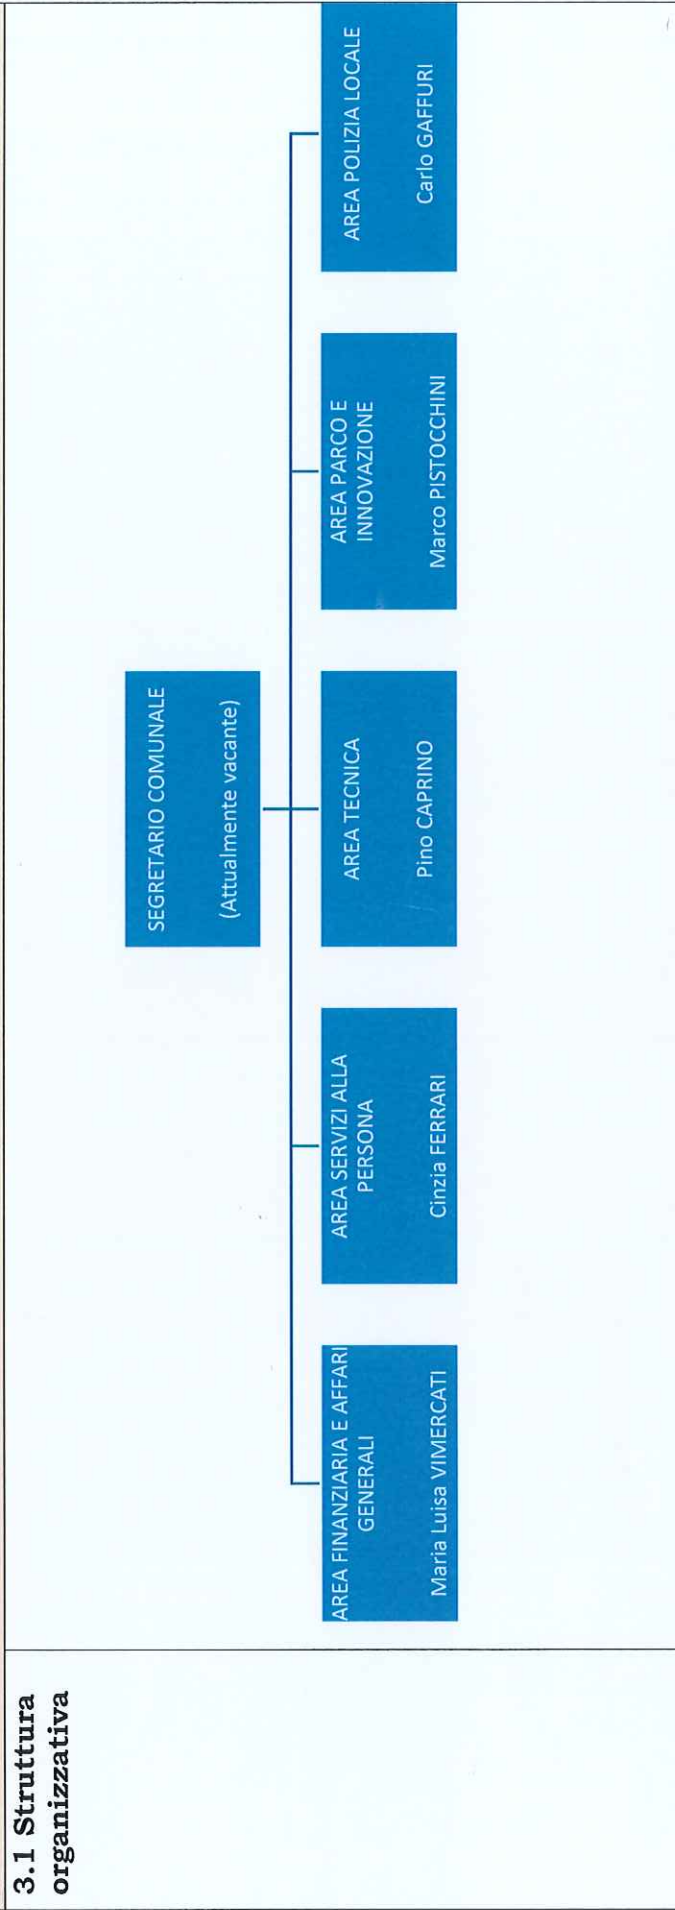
3.1 Struttura organizzativa

SEGRETARIO COMUNALE

(Attualmente vacante)

AREA FINANZIARIA E AFFARI GENERALI

Maria Luisa VIMERCATI

AREA SERVIZI ALLA PERSONA

Cinzia FERRARI

AREA TECNICA

Pino CAPRINO

AREA PARCO E INNOVAZIONE

Marco PISTOCCHINI

AREA POLIZIA LOCALE

Carlo GAFFURI